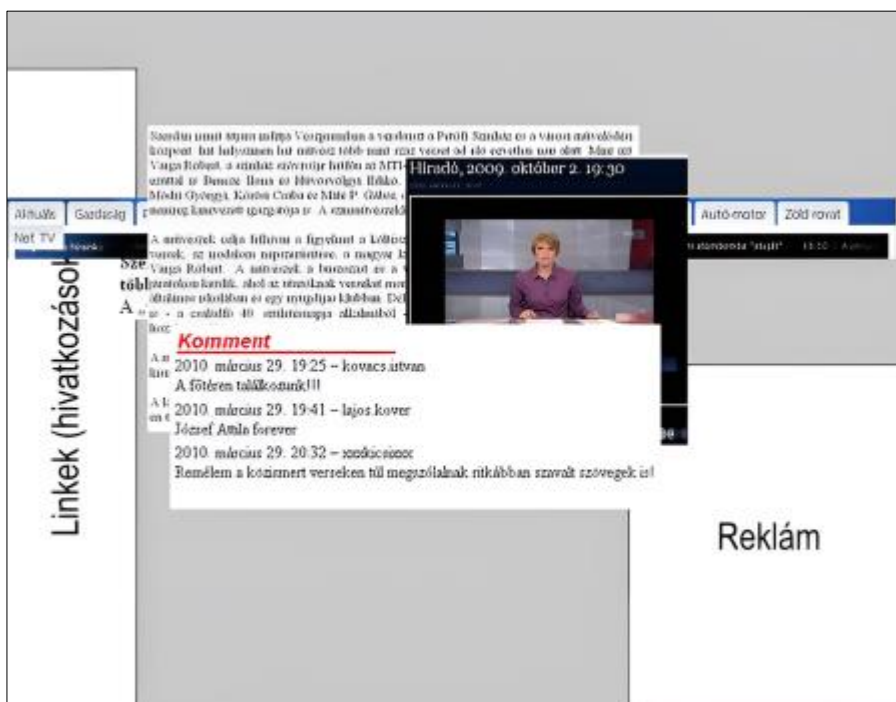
Linkek (hivatkozások

Aktuális | Gazdaság | Autó-motor | Zöld rovat

Net TV

Szombat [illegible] Veszprémben a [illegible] Petőfi Színház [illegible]

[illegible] Vaga Róbert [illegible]

Híradó, 2009. október 2. 19:30

Komment

2010. március 29. 19:25 – kovacs istvan
A főtéren találkozunk!!!

2010. március 29. 19:41 – lajos kover
József Attila forever

2010. március 29. 20:32 – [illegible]
Remélem a közismert verseken túl megszólalnak ritkábban szavalt szövegek is!

Reklám